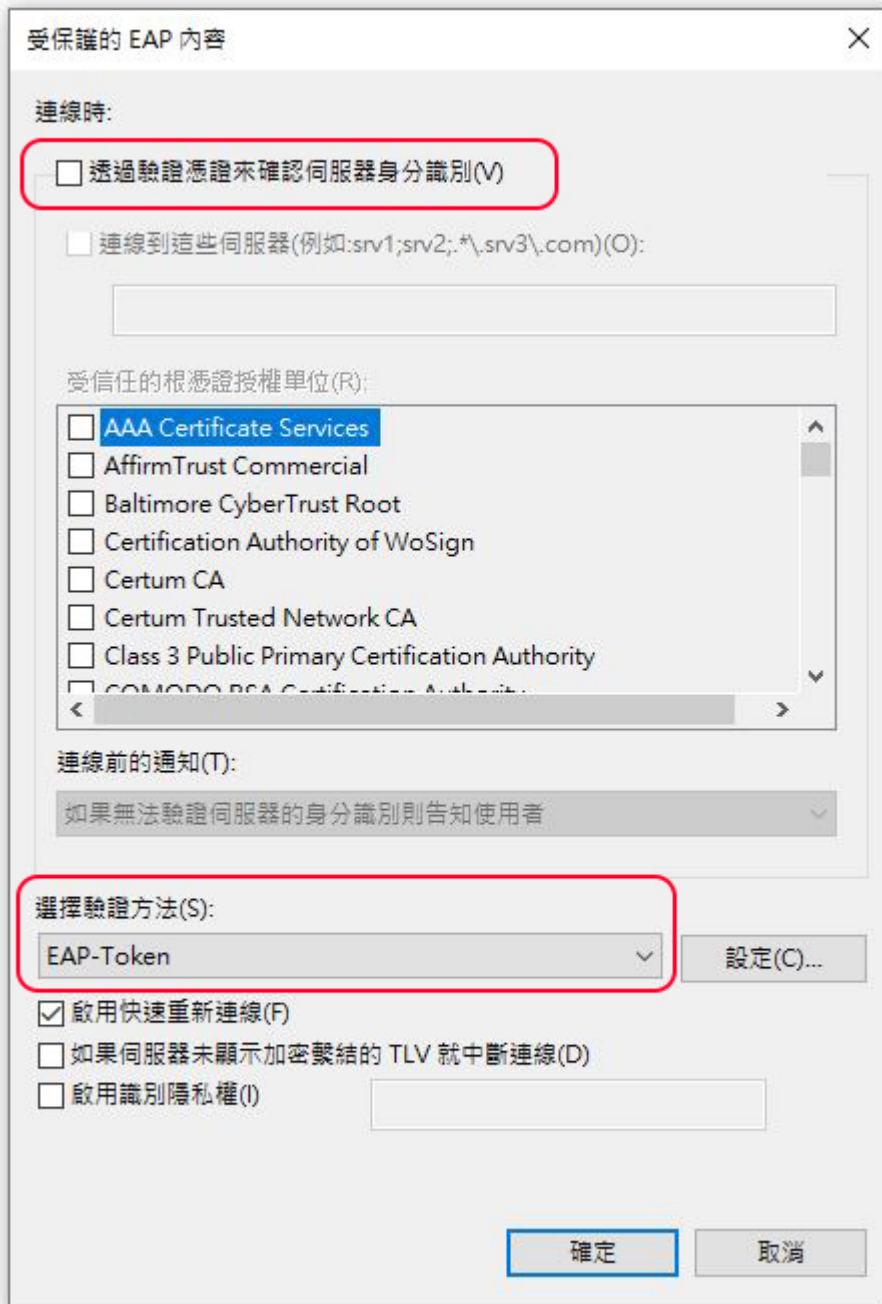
受保護的 EAP 內容

連線時:

透過驗證憑證來確認伺服器身分識別(V)

連線到這些伺服器(例如:srv1;srv2;.*\.srv3\.com)(O):

受信任的根憑證授權單位(R):

AAA Certificate Services
AffirmTrust Commercial
Baltimore CyberTrust Root
Certification Authority of WoSign
Certum CA
Certum Trusted Network CA
Class 3 Public Primary Certification Authority
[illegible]

連線前的通知(T):

如果無法驗證伺服器的身分識別則告知使用者

選擇驗證方法(S):

EAP-Token

設定(C)...

啟用快速重新連線(F)

如果伺服器未顯示加密繫結的 TLV 就中斷連線(D)

啟用識別隱私權(I)

確定

取消